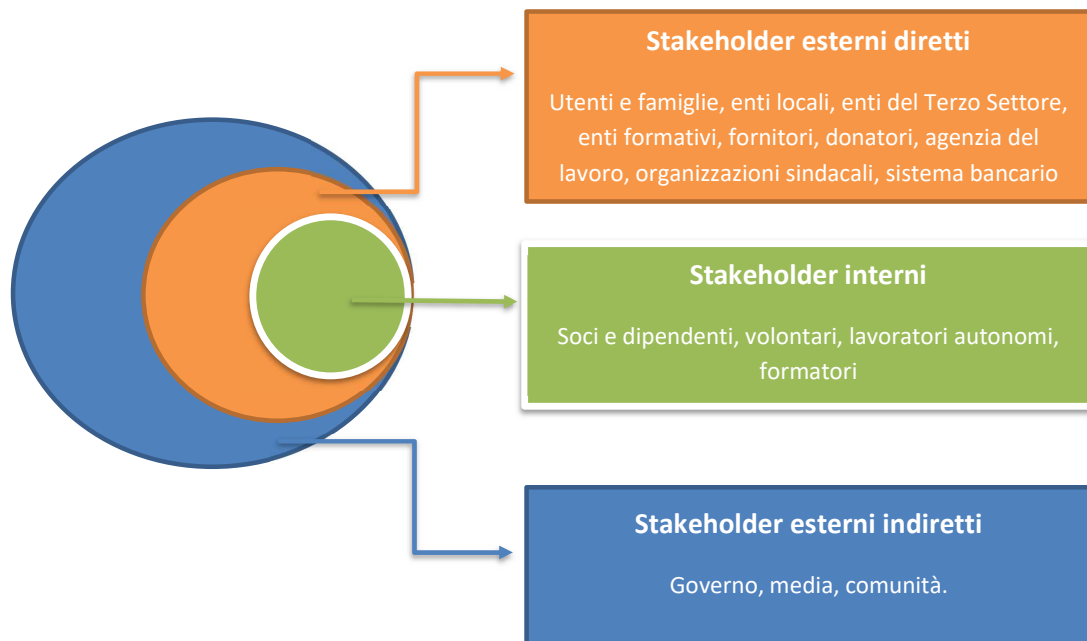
Stakeholder esterni diretti

Utenti e famiglie, enti locali, enti del Terzo Settore, enti formativi, fornitori, donatori, agenzia del lavoro, organizzazioni sindacali, sistema bancario

Stakeholder interni

Soci e dipendenti, volontari, lavoratori autonomi, formatori

Stakeholder esterni indiretti

Governo, media, comunità.